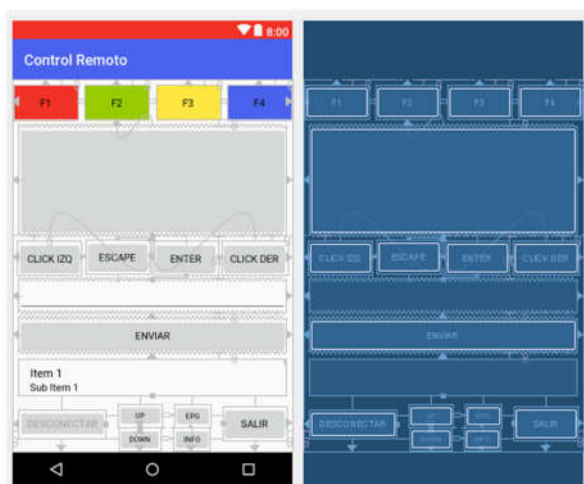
8:00

Control Remoto

F1 F2 F3 F4

CLICK IZQ ESCAPE ENTER CLICK DER

ENVIAR

Item 1
Sub Item 1

DESCONECTAR UP DOWN EPG INFO SALIR

F1 F2 F3 F4

CLICK IZQ ESCAPE ENTER CLICK DER

ENVIAR

DESCONECTAR UP DOWN EPG INFO SALIR